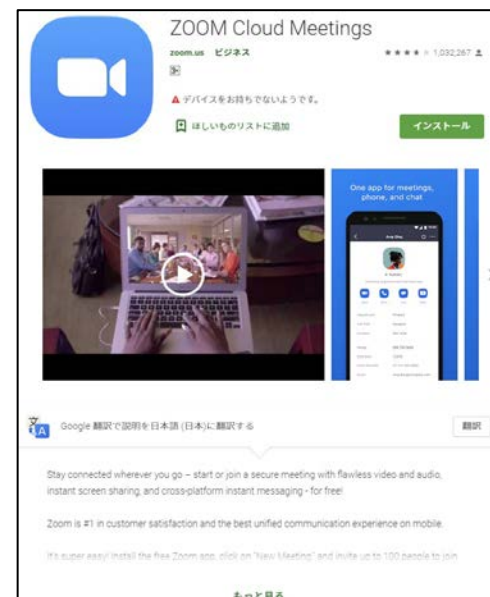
ZOOM Cloud Meetings

zoom.us ビジネス

★★★★ 1,032,267

3+

▲ デバイスをお持ちでないようです。

ほしいものリストに追加

インストール

One app for meetings, phone, and chat

Google 翻訳で説明を日本語 (日本)に翻訳する

翻訳

Stay connected wherever you go – start or join a secure meeting with flawless video and audio, instant screen sharing, and cross-platform instant messaging - for free!

Zoom is #1 in customer satisfaction and the best unified communication experience on mobile.

It's super easy! Install the free Zoom app, click on "New Meeting," and invite up to 100 people to join

もっと見る